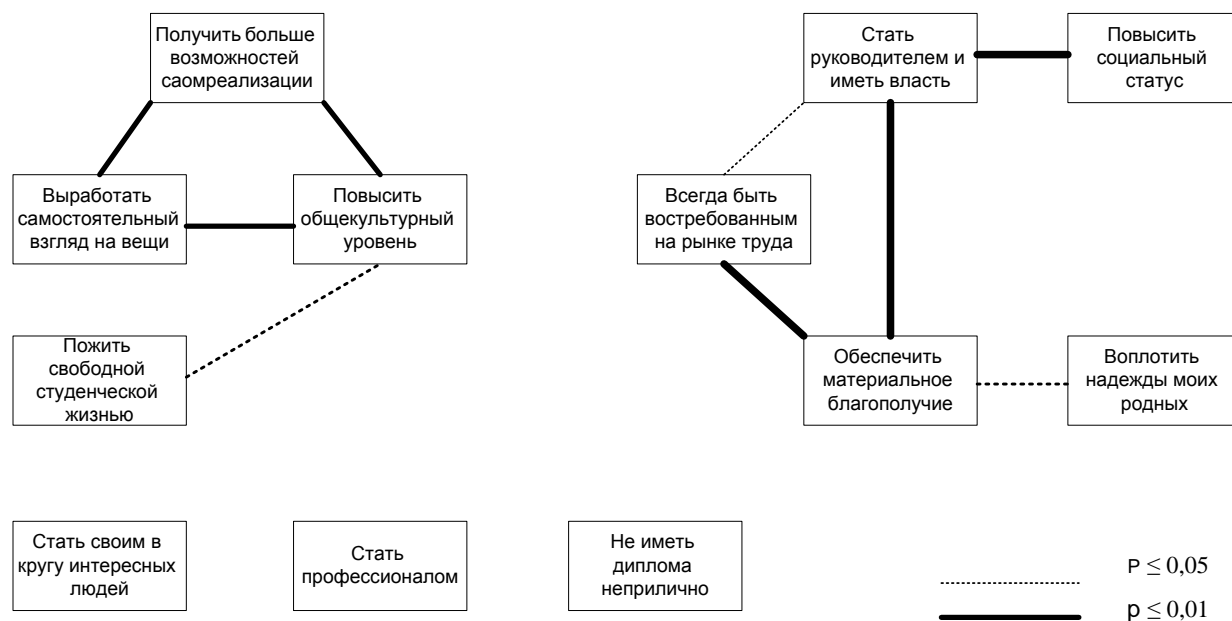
Получить больше возможностей саомреализации

Выработать самостоятельный взгляд на вещи

Повысить общекультурный уровень

Пожить свободной студенческой жизнью

Стать руководителем и иметь власть

Повысить социальный статус

Всегда быть востребованным на рынке труда

Обеспечить материальное благополучие

Воплотить надежды моих родных

Стать своим в кругу интересных людей

Стать профессионалом

Не иметь диплома неприлично

Р $\leq 0,05$

р $\leq 0,01$